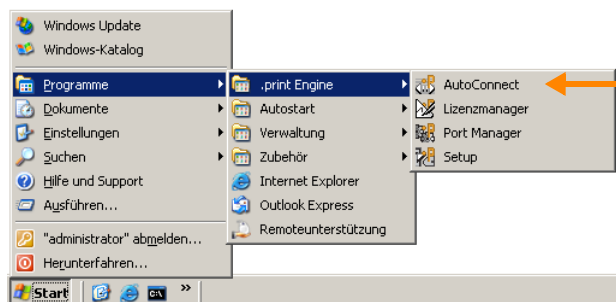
Windows Update
Windows-Katalog
Programme
Dokumente
Einstellungen
Suchen
Hilfe und Support
Ausführen...
"administrator" abmelden...
Herunterfahren...

.print Engine
Autostart
Verwaltung
Zubehör
Internet Explorer
Outlook Express
Remoteunterstützung

AutoConnect
Lizenzmanager
Port Manager
Setup

Start
»